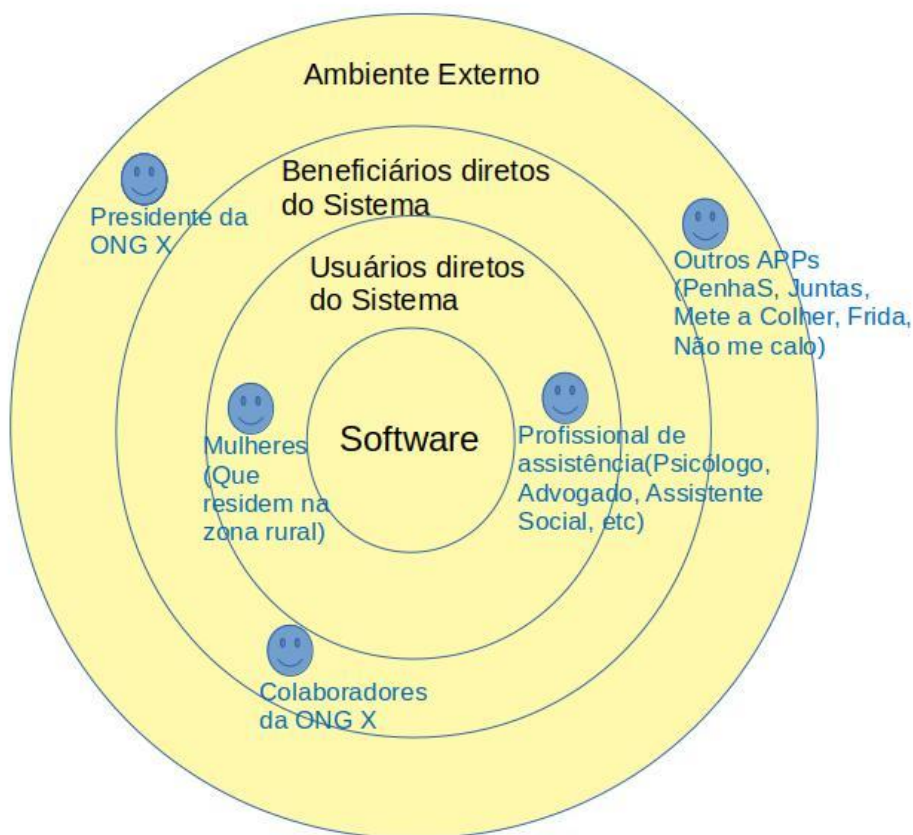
Ambiente Externo

Beneficiários diretos do Sistema

Presidente da ONG X

Outros APPs (PenhaS, Juntas, Mete a Colher, Frida, Não me calo)

Usuários diretos do Sistema

Mulheres (Que residem na zona rural)

Software

Profissional de assistência(Psicólogo, Advogado, Assistente Social, etc)

Colaboradores da ONG X